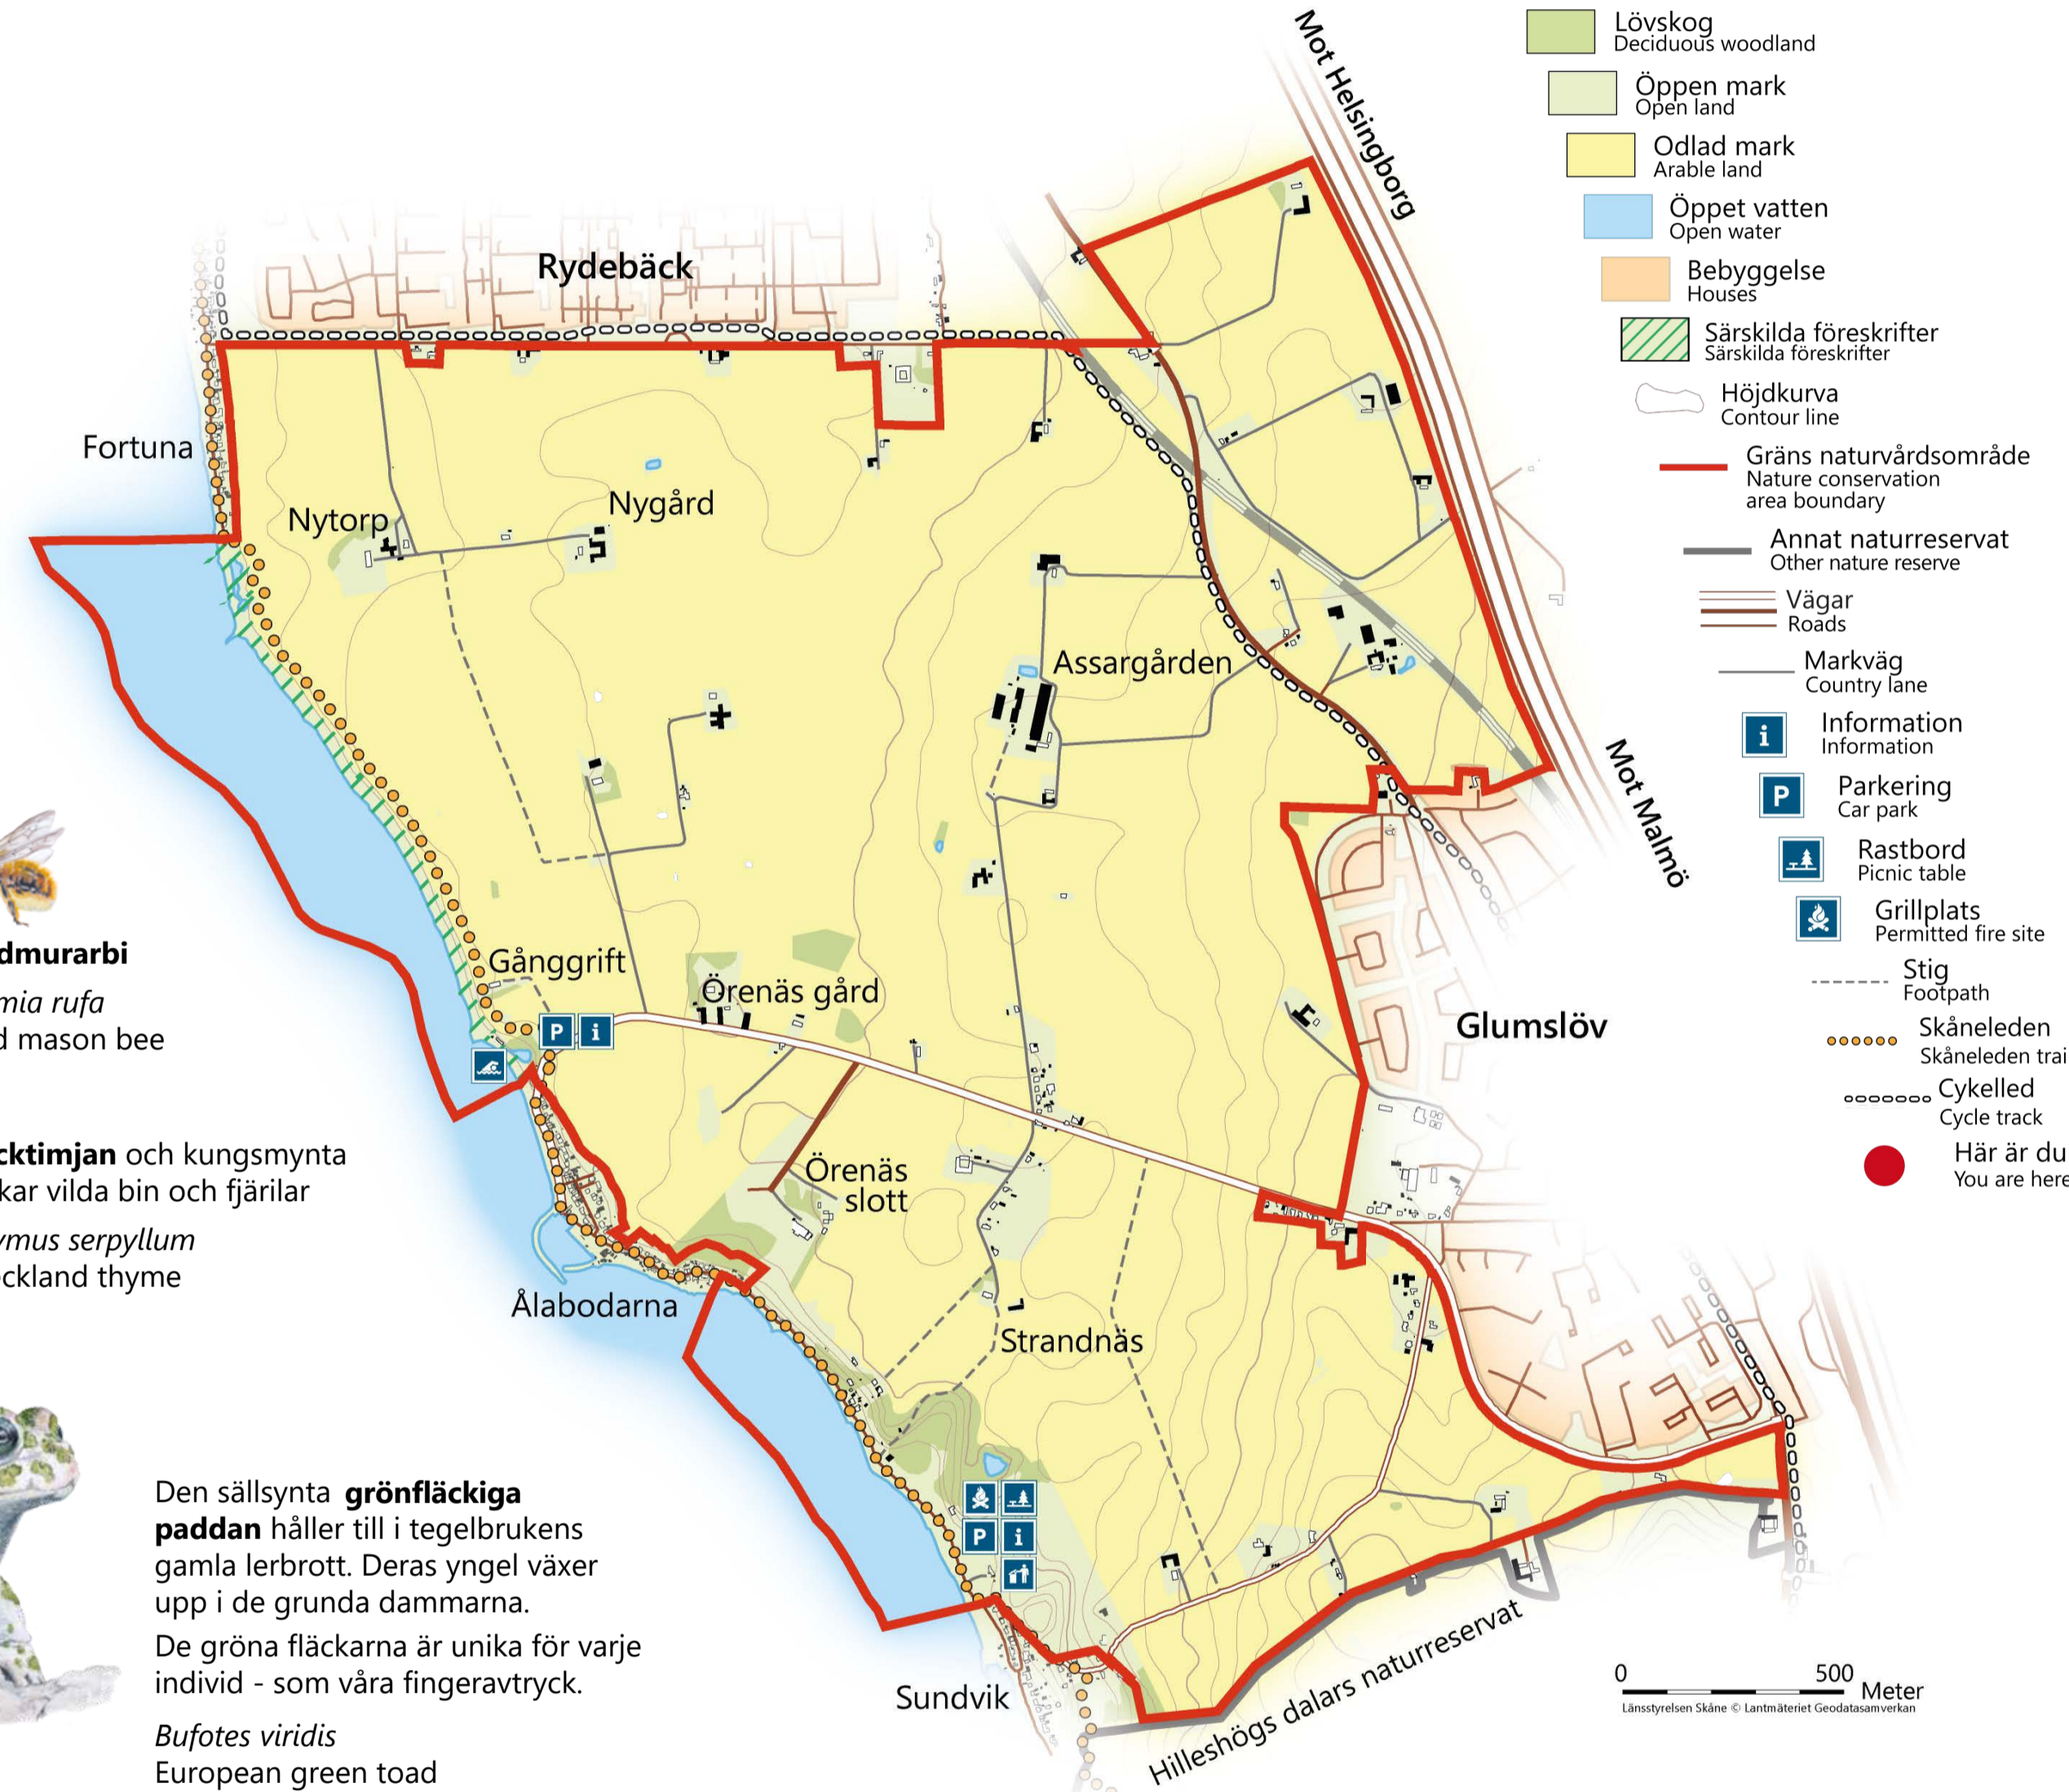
Lövskog
Deciduous woodland
Öppen mark
Open land
Odlad mark
Arable land
Öppet vatten
Open water
Bebyggelse
Houses
Särskilda föreskrifter
Särskilda föreskrifter
Höjdkurva
Contour line
Gräns naturvårdsområde
Nature conservation area boundary
Annat naturreservat
Other nature reserve
Vägar
Roads
Markväg
Country lane
Information
Information
Parkering
Car park
Rastbord
Picnic table
Grillplats
Permitted fire site
Stig
Footpath
Skåneleden
Skåneleden trai
Cykelled
Cycle track
Här är du
You are here

Mot Helsingborg
Mot Malmö
Rydebäck
Fortuna
Nytorp
Nygård
Assargården
Glumslöv
Gånggrift
Örenäs gård
Örenäs slott
Ålabodarna
Strandnäs
Sundvik
Hilleshögs dalars naturreservat

dmurarbi
mia rufa
d mason bee

cktimjan och kungsmynta
kar vilda bin och fjärilar
ymus serpyllum
ckland thyme

Den sällsynta **grönfläckiga paddan** håller till i tegelbrukens gamla lerbrott. Deras yngel växer upp i de grunda dammarna.

De gröna fläckarna är unika för varje individ - som våra fingeravtryck.

*Bufotes viridis*
European green toad

0 500 Meter
Länsstyrelsen Skåne © Lantmäteriet Geodatasamverkan